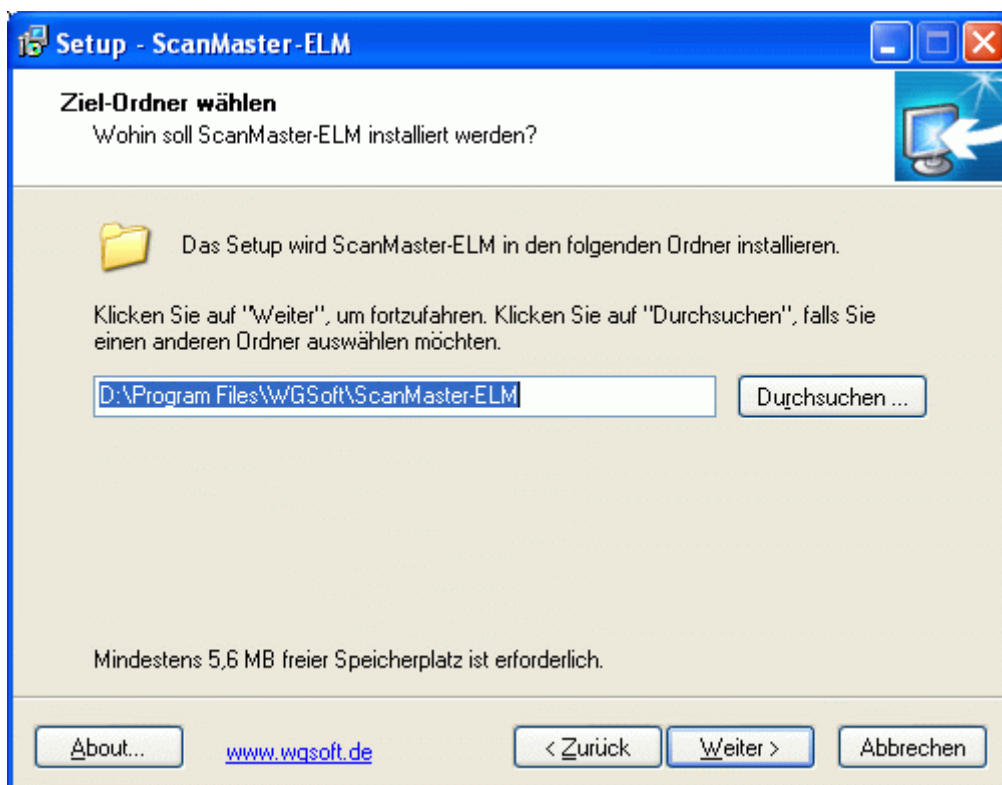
Setup - ScanMaster-ELM

Ziel-Ordner wählen
Wohin soll ScanMaster-ELM installiert werden?

Das Setup wird ScanMaster-ELM in den folgenden Ordner installieren.

Klicken Sie auf "Weiter", um fortzufahren. Klicken Sie auf "Durchsuchen", falls Sie einen anderen Ordner auswählen möchten.

D:\Program Files\WGSoft\ScanMaster-ELM

Durchsuchen ...

Mindestens 5,6 MB freier Speicherplatz ist erforderlich.

About...

www.wgsoft.de

< Zurück

Weiter >

Abbrechen